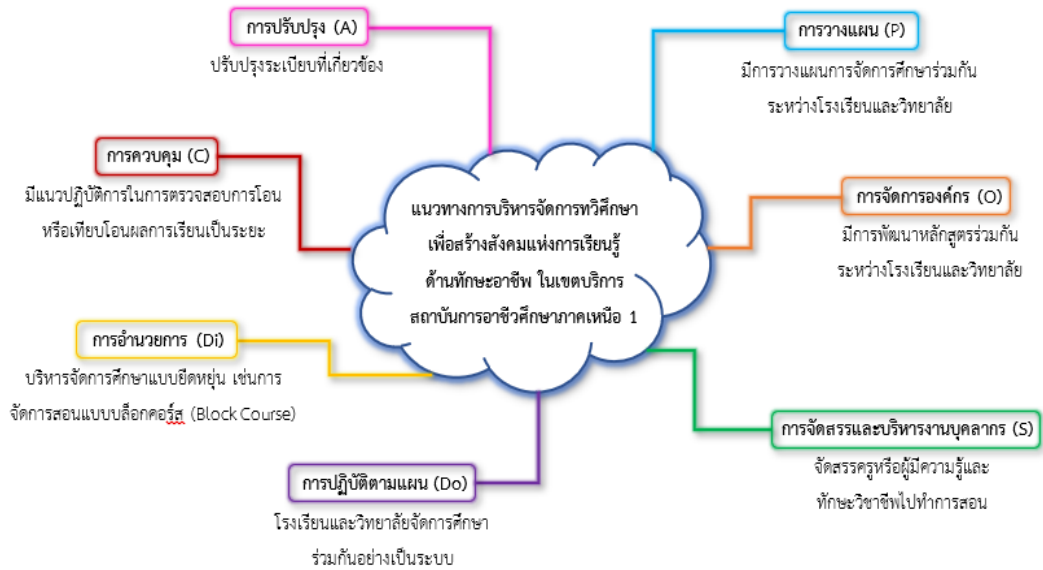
แนวทางการบริหารจัดการทวิศึกษา เพื่อสร้างสังคมแห่งการเรียนรู้ ด้านทักษะอาชีพ ในเขตบริการ สถาบันการอาชีวศึกษาภาคเหนือ 1

การปรับปรุง (A)
ปรับปรุงระเบียบที่เกี่ยวข้อง

การวางแผน (P)
มีการวางแผนการจัดการศึกษาร่วมกัน ระหว่างโรงเรียนและวิทยาลัย

การควบคุม (C)
มีแนวปฏิบัติการในการตรวจสอบการโอน หรือเทียบโอนผลการเรียนเป็นระยะ

การจัดการองค์กร (O)
มีการพัฒนาหลักสูตรร่วมกัน ระหว่างโรงเรียนและวิทยาลัย

การอำนวยการ (Di)
บริหารจัดการศึกษาแบบยืดหยุ่น เช่นการ จัดการสอนแบบบล็อกคอร์ส (Block Course)

การจัดสรรและบริหารงานบุคลากร (S)
จัดสรรครูหรือผู้มีความรู้และ ทักษะวิชาชีพไปทำการสอน

การปฏิบัติตามแผน (Do)
โรงเรียนและวิทยาลัยจัดการศึกษา ร่วมกันอย่างเป็นระบบ